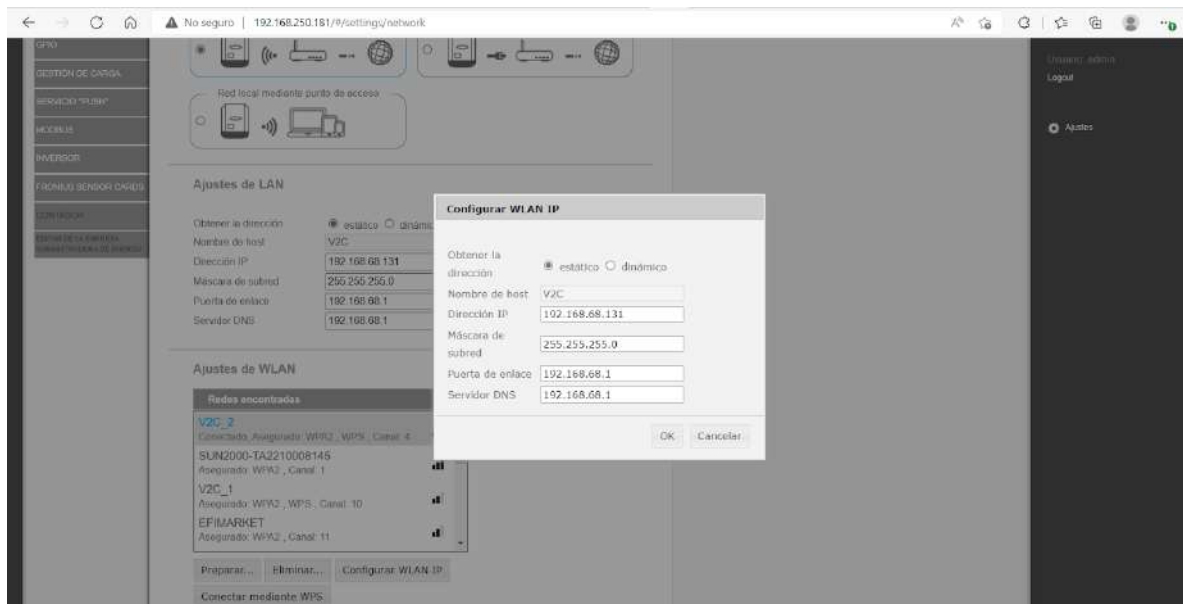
No seguro | 192.168.250.181/#/settings/network

GPIO
GESTIÓN DE CARGA
SERVICIO "PUSH"
MODBUS
INVERSOR
FRONIUS SENSOR CARDS
CONTADOR
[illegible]

Usuario: admin
Logout

Ajustes

Red local mediante punto de acceso

Ajustes de LAN

Obtener la dirección ● estático ○ dinámic
Nombre de host V2C
Dirección IP 192.168.68.131
Máscara de subred 255.255.255.0
Puerta de enlace 192.168.68.1
Servidor DNS 192.168.68.1

Ajustes de WLAN

Redes encontradas
V2C_2
Conectado, Asegurado: WPA2 , WPS , Canal: 4
SUN2000-TA2210008145
Asegurado: WPA2 , Canal: 1
V2C_1
Asegurado: WPA2 , WPS , Canal: 10
EFIMARKET
Asegurado: WPA2 , Canal: 11

Preparar... Eliminar... Configurar WLAN IP
Conectar mediante WPS

Configurar WLAN IP

Obtener la dirección ● estático ○ dinámico
Nombre de host V2C
Dirección IP 192.168.68.131
Máscara de subred 255.255.255.0
Puerta de enlace 192.168.68.1
Servidor DNS 192.168.68.1

OK Cancelar